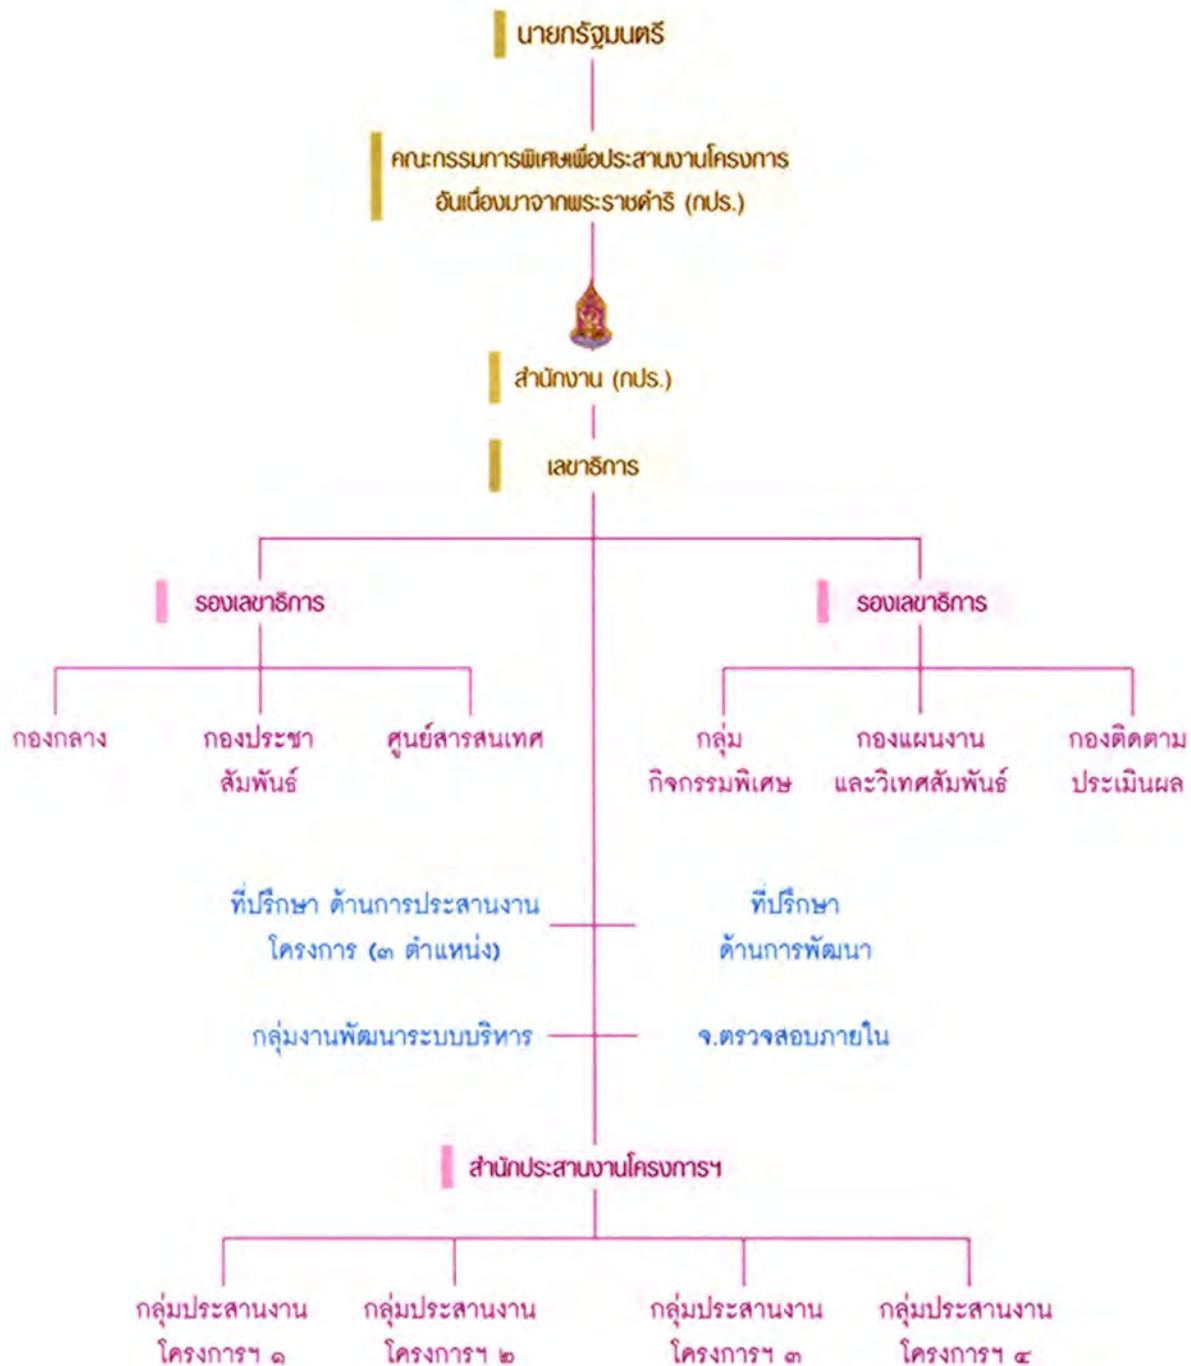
นายกรัฐมนตรี

คณะกรรมการพิเศษเพื่อประสานงานโครงการอันเนื่องมาจากพระราชดำริ (กปร.)

สำนักงาน (กปร.)

เลขาธิการ

รองเลขาธิการ

รองเลขาธิการ

กองกลาง

กองประชาสัมพันธ์

ศูนย์สารสนเทศ

กลุ่มกิจกรรมพิเศษ

กองแผนงานและวิเทศสัมพันธ์

กองติดตามประเมินผล

ที่ปรึกษา ด้านการประสานงานโครงการ (๓ ตำแหน่ง)

ที่ปรึกษาด้านการพัฒนา

กลุ่มงานพัฒนาระบบบริหาร

จ.ตรวจสอบภายใน

สำนักประสานงานโครงการฯ

กลุ่มประสานงานโครงการฯ ๑

กลุ่มประสานงานโครงการฯ ๒

กลุ่มประสานงานโครงการฯ ๓

กลุ่มประสานงานโครงการฯ ๔